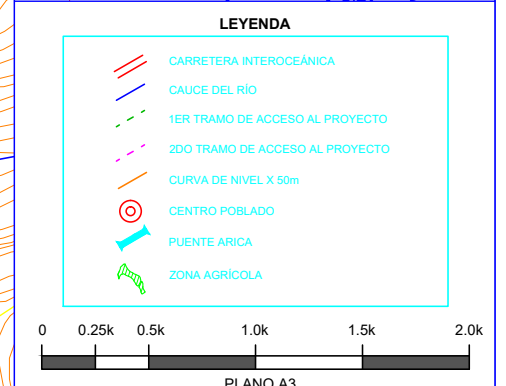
LEYENDA

CARRETERA INTEROCEÁNICA

CAUCE DEL RÍO

1ER TRAMO DE ACCESO AL PROYECTO

2DO TRAMO DE ACCESO AL PROYECTO

CURVA DE NIVEL X 50m

CENTRO POBLADO

PUENTE ARICA

ZONA AGRÍCOLA

0 0.25k 0.5k 1.0k 1.5k 2.0k

PLANO A3